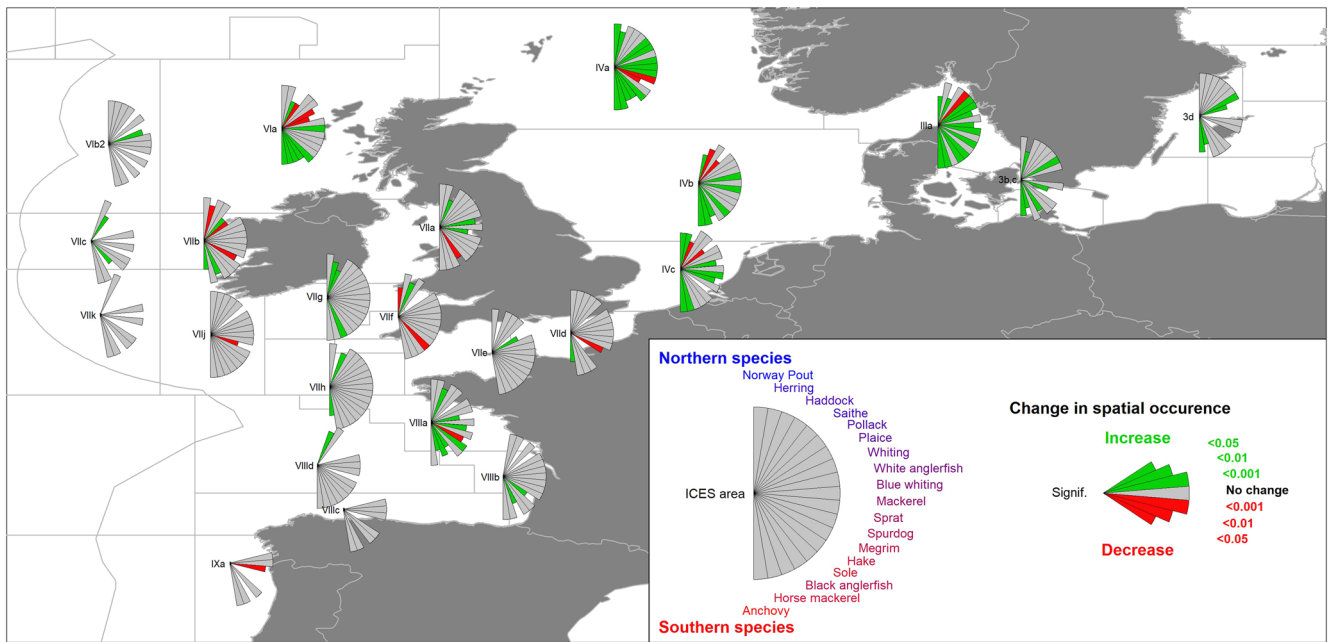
IVa
VIb2
VIa
IIIa
3d
3b,c
IVb
VIIc
VIIb
VIIa
IVc
VIIk
VIIj
VIIg
VIIf
VIIe
VIId
VIIh
VIIIa
VIIId
VIIIb
VIIIc
IXa

Northern species
Norway Pout
Herring
Haddock
Saithe
Pollack
Plaice
Whiting
White anglerfish
Blue whiting
Mackerel
Sprat
Spurdog
Megrim
Hake
Sole
Black anglerfish
Horse mackerel
Anchovy
Southern species
ICES area

Change in spatial occurence
Increase
<0.05
<0.01
<0.001
Signif.
No change
<0.001
<0.01
<0.05
Decrease